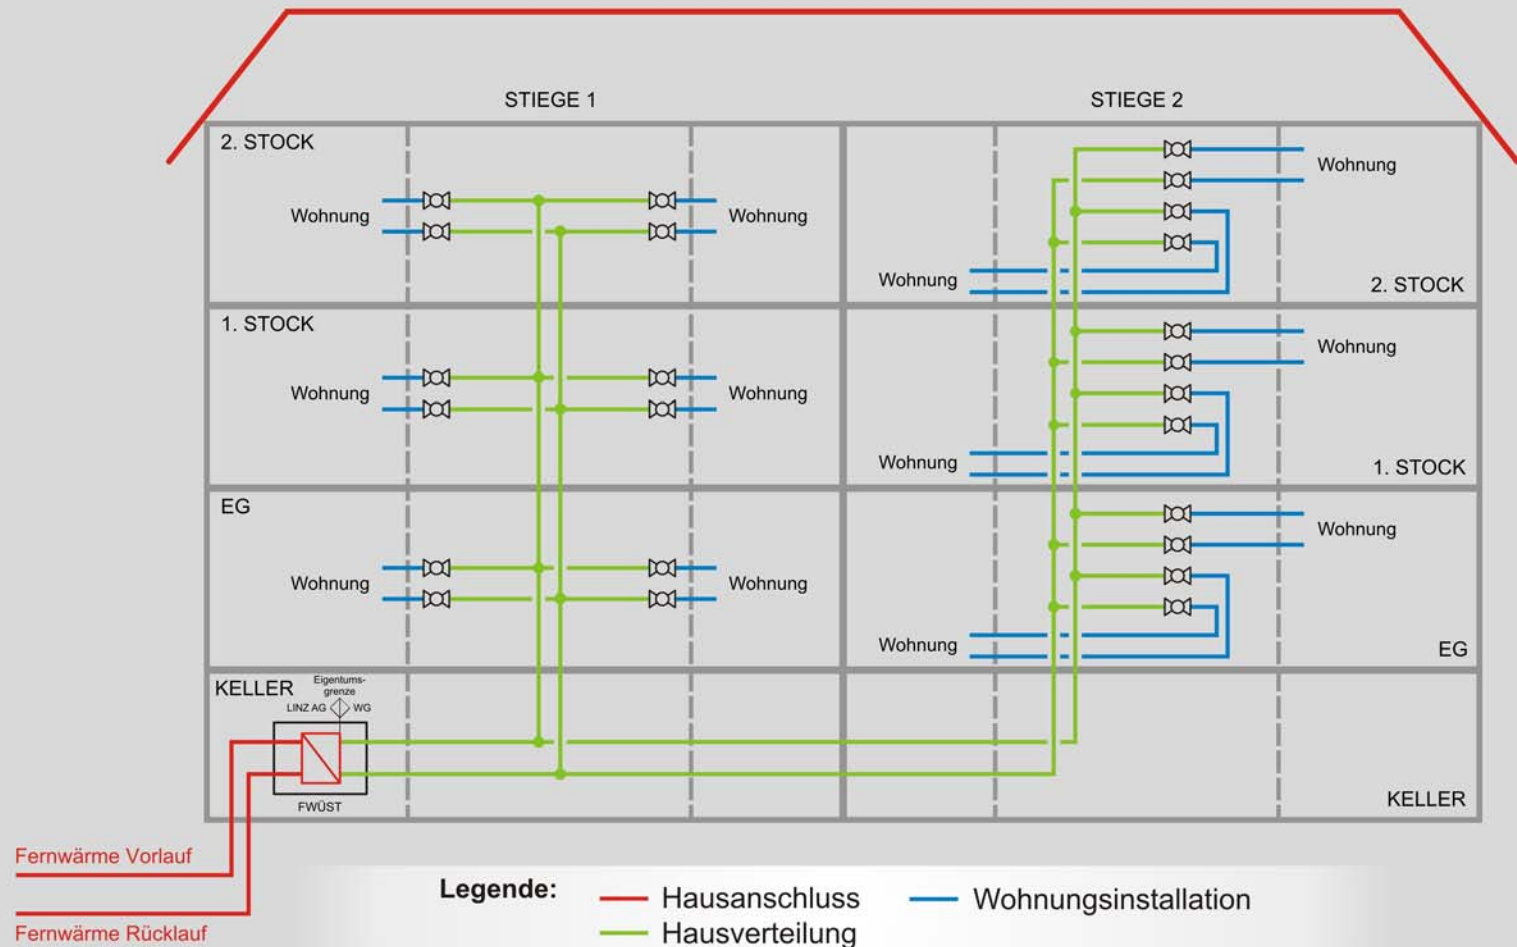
STIEGE 1

STIEGE 2

2. STOCK

Wohnung

Wohnung

Wohnung

Wohnung

2. STOCK

1. STOCK

Wohnung

Wohnung

Wohnung

Wohnung

1. STOCK

EG

Wohnung

Wohnung

Wohnung

Wohnung

EG

KELLER

Eigentums-grenze

LINZ AG WG

FWÜST

KELLER

Fernwärme Vorlauf

Fernwärme Rücklauf

Legende: Hausanschluss Hausverteilung Wohnungsinstallation